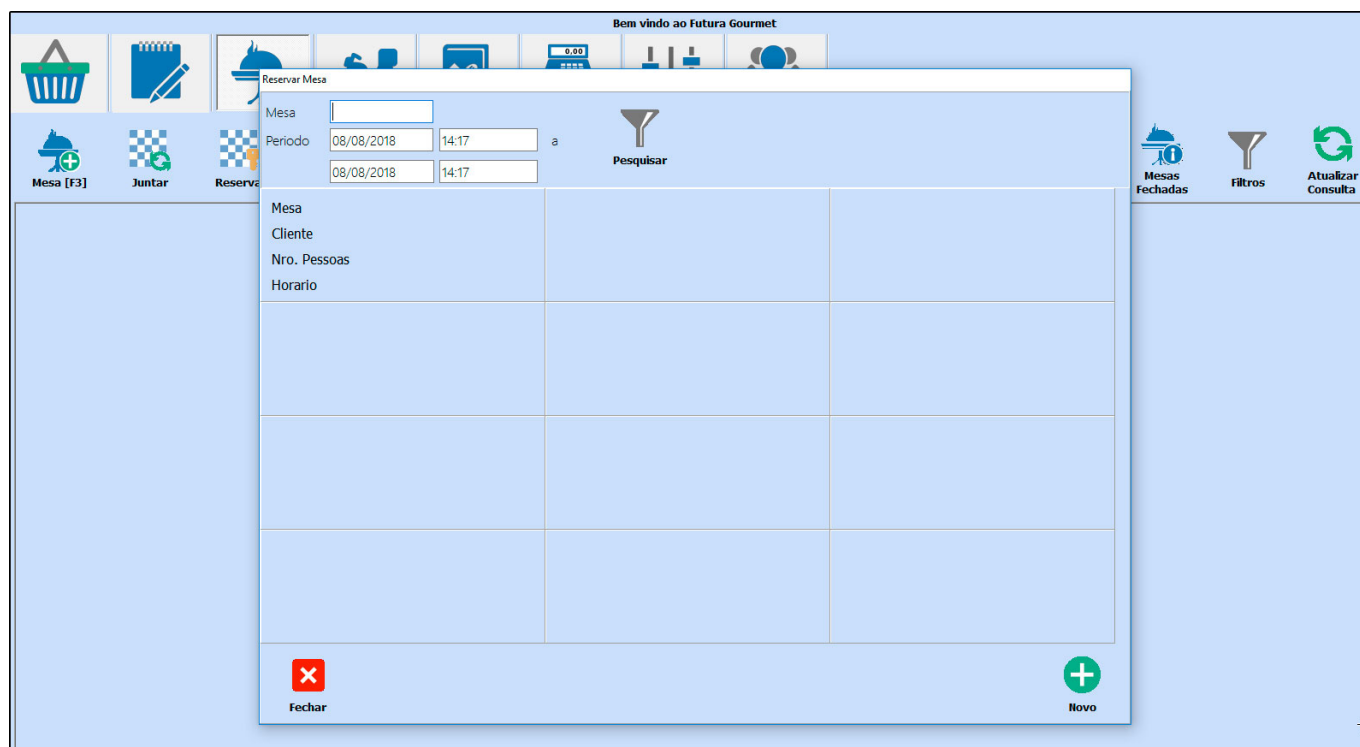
Bem vindo ao Futura Gourmet

0,00

Mesa [F3]

Juntar

Reserva

Mesas Fechadas

Filtros

Atualizar Consulta

Reservar Mesa

Mesa

Periodo 08/08/2018 14:17 a

08/08/2018 14:17

Pesquisar

Mesa
Cliente
Nro. Pessoas
Horario

Fechar

Novo